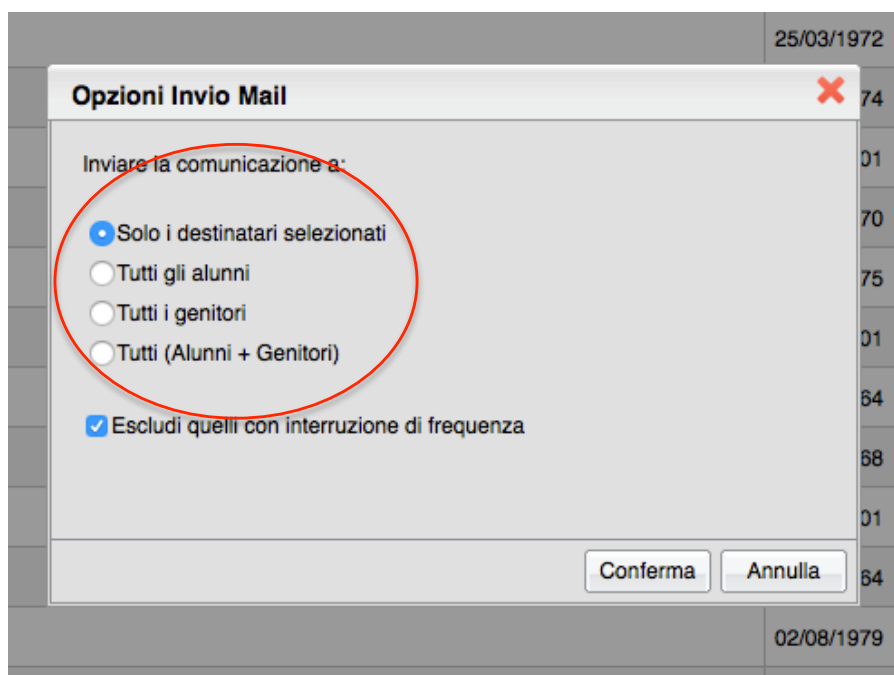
25/03/1972

Opzioni Invio Mail

74

Inviare la comunicazione a:

01

Solo i destinatari selezionati

70

Tutti gli alunni

75

Tutti i genitori

Tutti (Alunni + Genitori)

01

64

Escludi quelli con interruzione di frequenza

68

01

Conferma

Annulla

64

02/08/1979